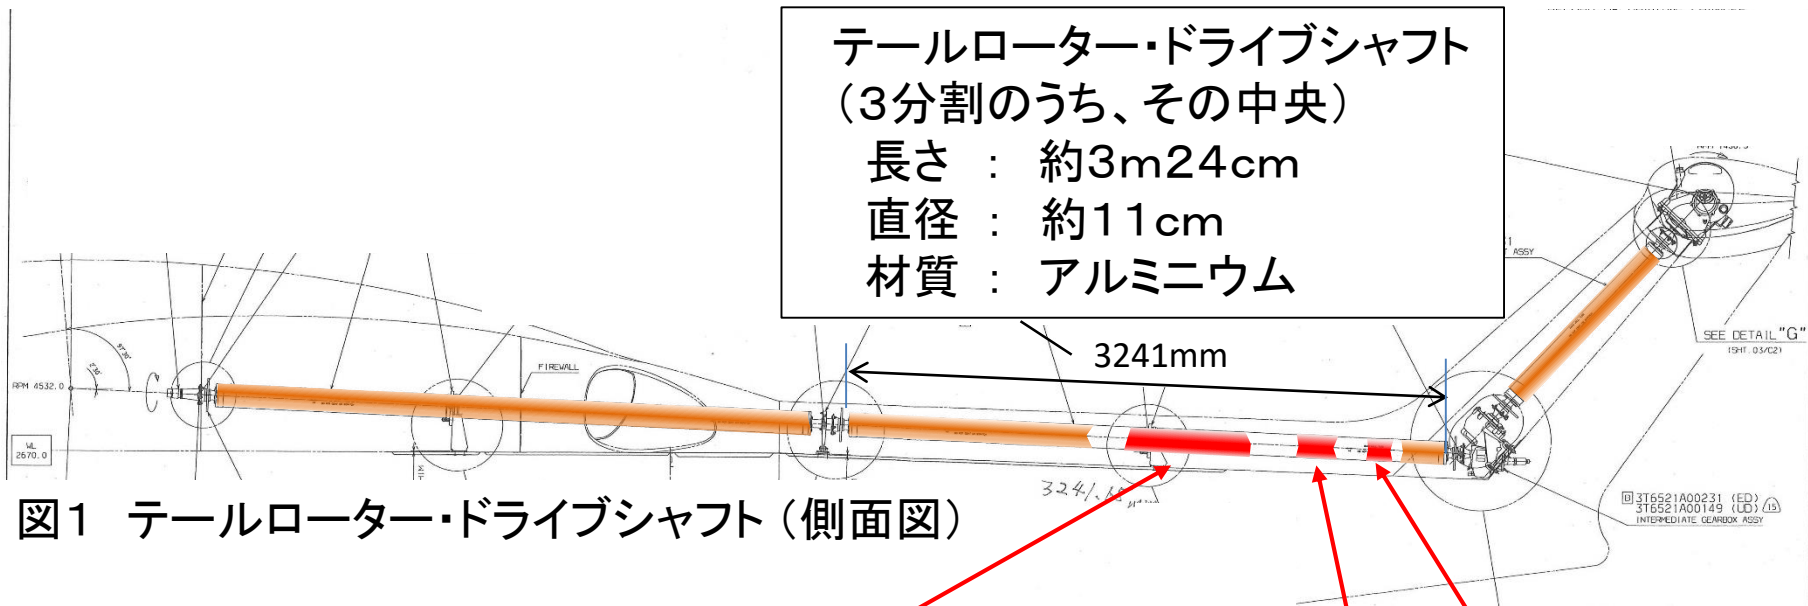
テールローター・ドライブシャフト
（3分割のうち、その中央）
長さ ： 約3m24cm
直径 ： 約11cm
材質 ： アルミニウム

3241mm

FIREWALL

RPM 4532.0

WL 2670.0

ASSY

SEE DETAIL "G"
(SHT 03/C2)

3241.

3T6521A00231 (ED)
3T6521A00149 (UD)
INTERMEDIATE GEARBOX ASSY

図1 テールローター・ドライブシャフト（側面図）